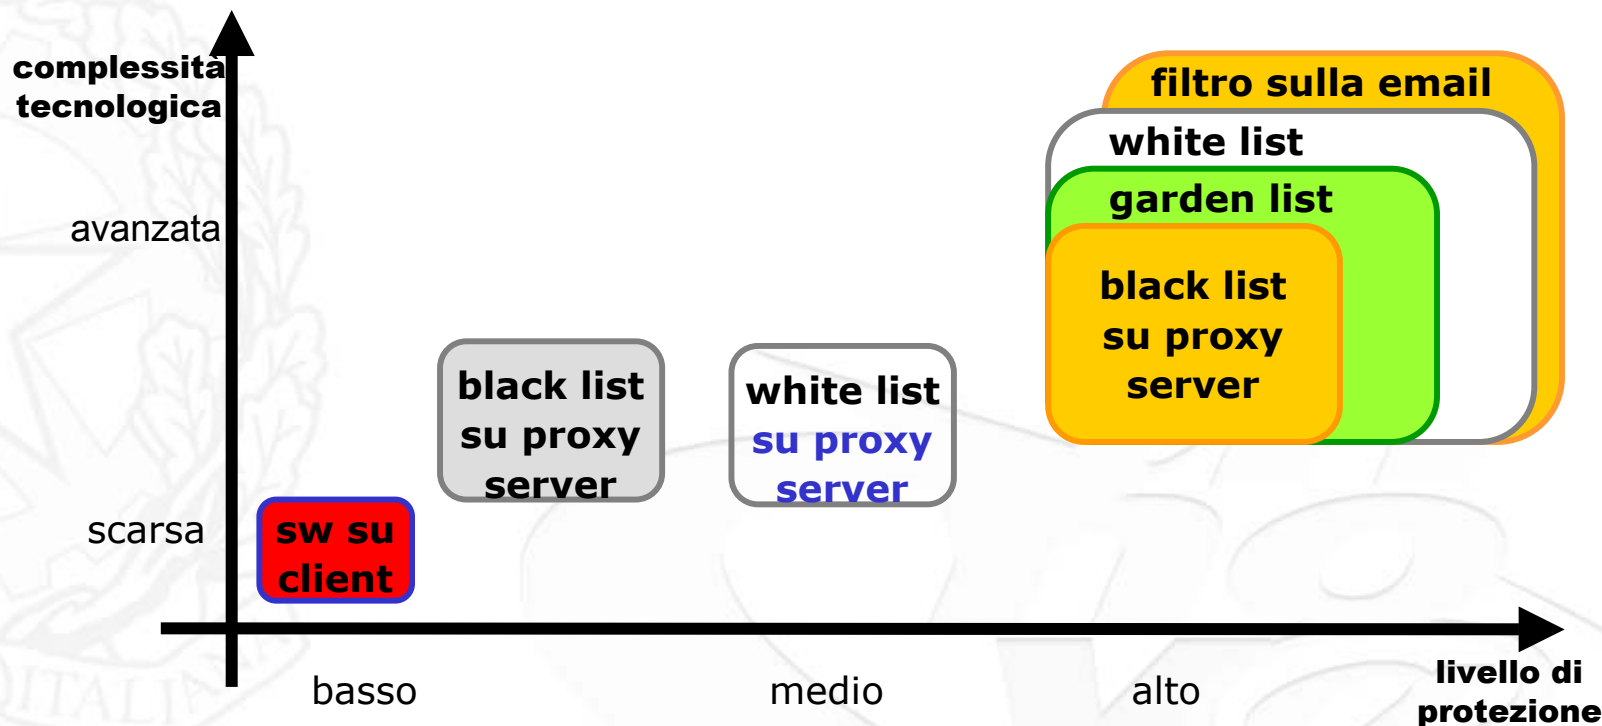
complessità tecnologica

avanzata

scarsa

filtro sulla email

white list

garden list

black list su proxy server

black list su proxy server

white list su proxy server

sw su client

basso

medio

alto

livello di protezione